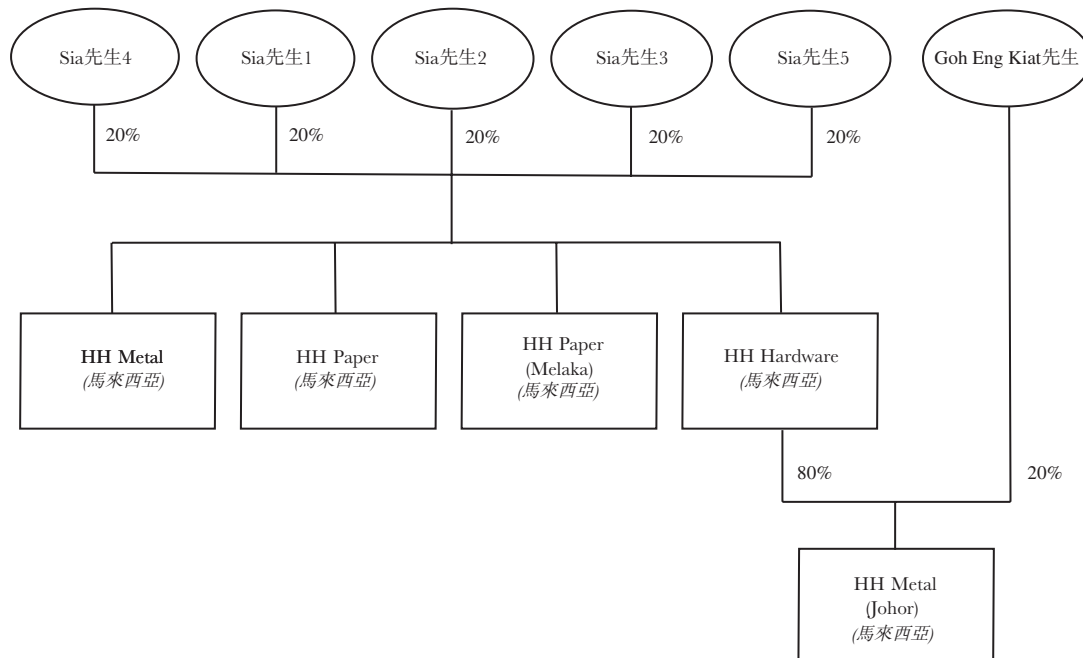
Sia先生4

Sia先生1

Sia先生2

Sia先生3

Sia先生5

Goh Eng Kiat先生

20%

20%

20%

20%

20%

HH Metal
(馬來西亞)

HH Paper
(馬來西亞)

HH Paper
(Melaka)
(馬來西亞)

HH Hardware
(馬來西亞)

80%

20%

HH Metal
(Johor)
(馬來西亞)